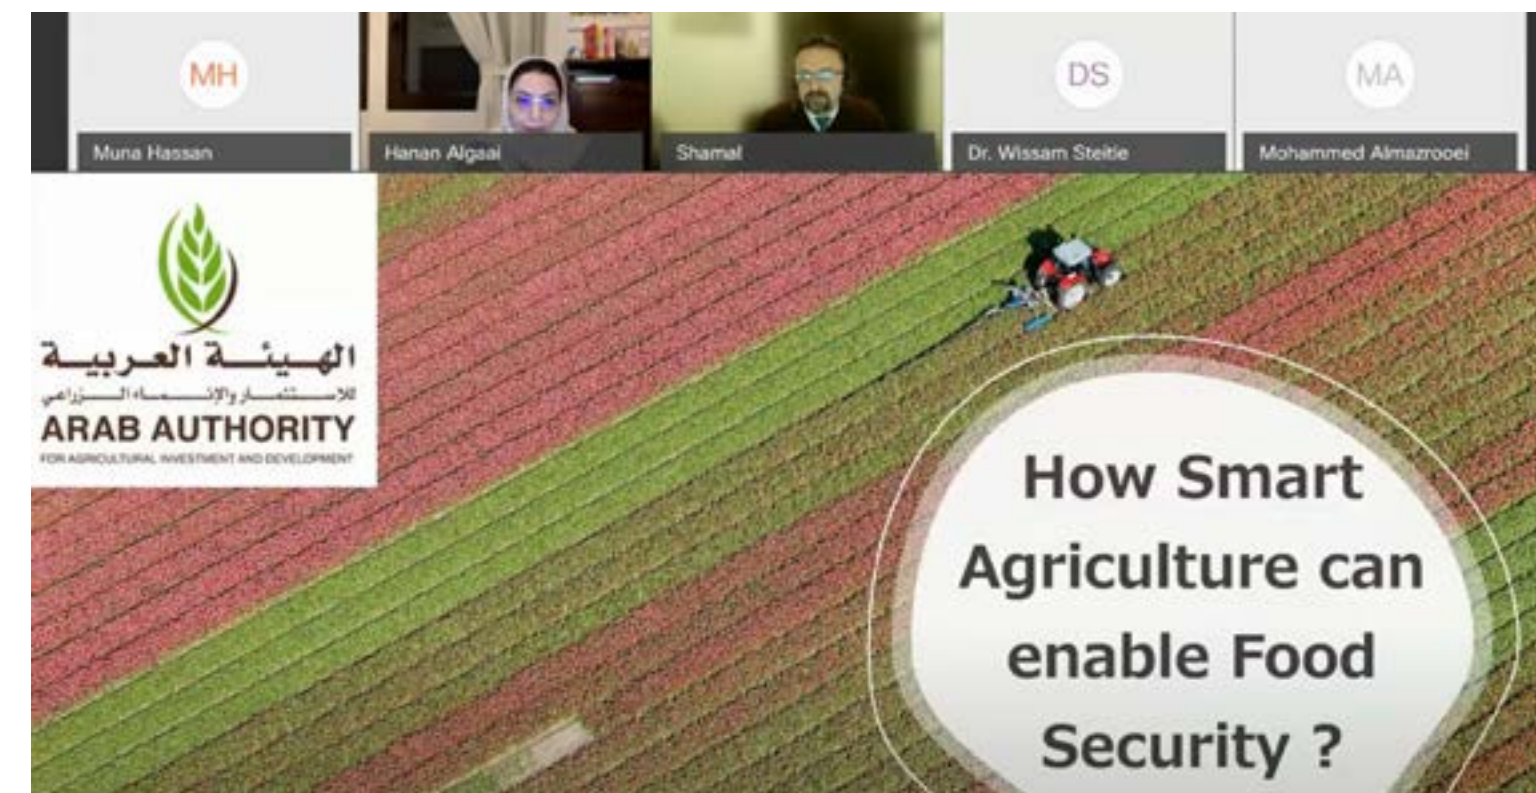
MH
Muna Hassan

Hanan Algaai

Shamal

DS
Dr. Wissam Steitie

MA
Mohammed Almazrooei

الهيئة العربية
للاستثمار والإنماء الزراعي
ARAB AUTHORITY
FOR AGRICULTURAL INVESTMENT AND DEVELOPMENT

How Smart Agriculture can enable Food Security ?